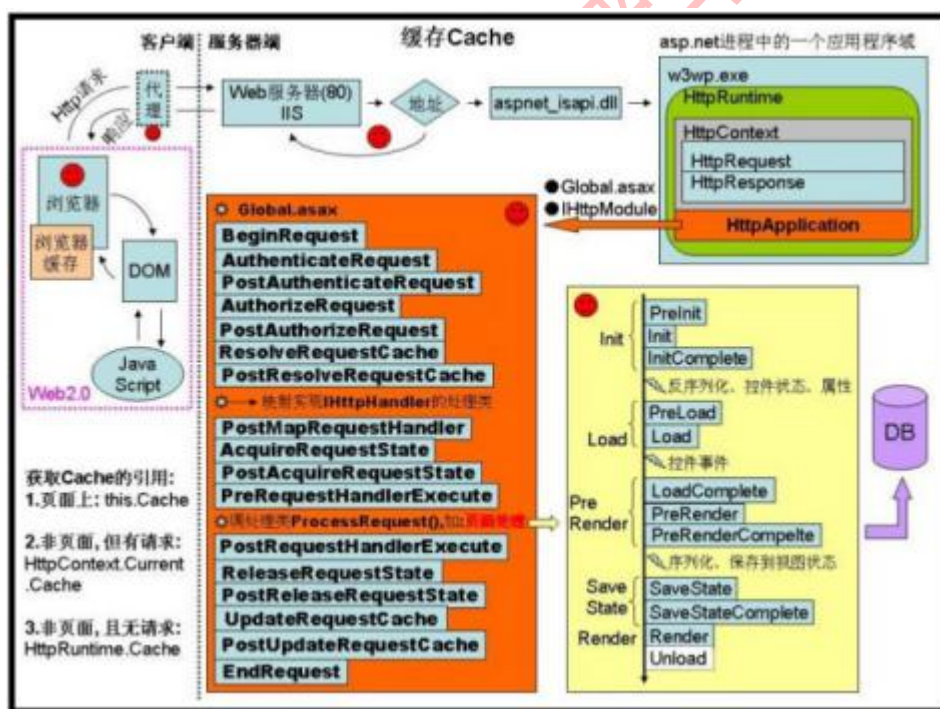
客户端 服务器端 缓存Cache asp.net进程中的一个应用程序域

Http请求 代理 响应

Web服务器(80) IIS

地址

aspnet_isapi.dll

w3wp.exe

HttpRuntime

HttpContext

HttpRequest

HttpResponse

HttpApplication

浏览器

浏览器缓存

DOM

Java Script

Web2.0

●Global.asax

●IHttpModule

Global.asax

BeginRequest

AuthenticateRequest

PostAuthenticateRequest

AuthorizeRequest

PostAuthorizeRequest

ResolveRequestCache

PostResolveRequestCache

映射实现IHttpHandler的处理类

PostMapRequestHandler

AcquireRequestState

PostAcquireRequestState

PreRequestHandlerExecute

调处理类ProcessRequest(),如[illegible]

PostRequestHandlerExecute

ReleaseRequestState

PostReleaseRequestState

UpdateRequestCache

PostUpdateRequestCache

EndRequest

获取Cache的引用:

1.页面上: this.Cache

2.非页面，但有请求: HttpContext.Current.Cache

3.非页面，且无请求: HttpRuntime.Cache

Init

PreInit

Init

InitComplete

反序列化、控件状态、属性

Load

PreLoad

Load

控件事件

Pre Render

LoadComplete

PreRender

PreRenderCompelte

序列化，保存到视图状态

Save State

SaveState

SaveStateComplete

Render

Render

Unload

DB